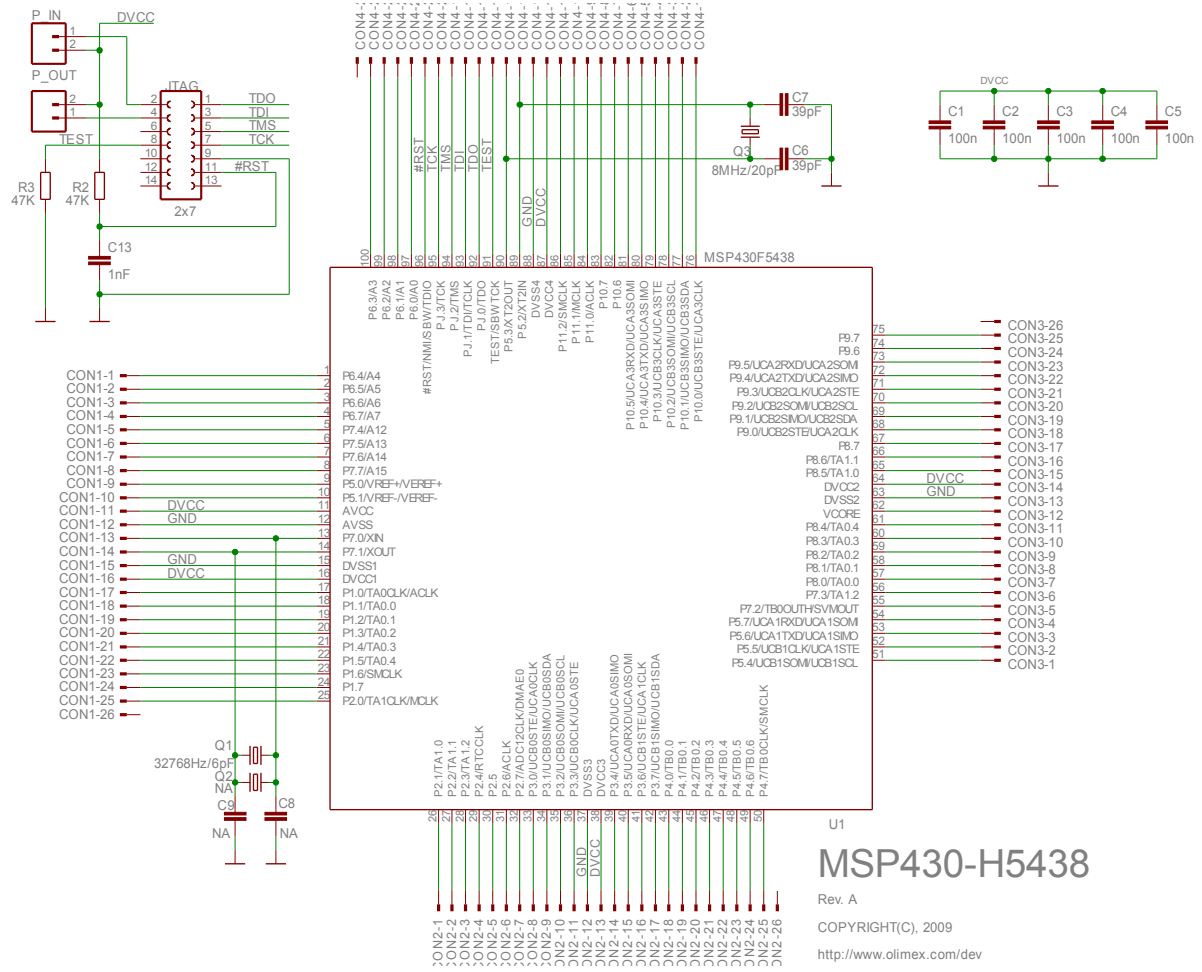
P_IN
DVCC
1
2
P_OUT
2
1
TEST
JTAG
2 1 TDO
4 3 TDI
6 5 TMS
8 7 TCK
10 9
12 11 #RST
14 13
2x7
R3
47K
R2
47K
C13
1nF

CON4-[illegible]

#RST TCK TMS TDI TDO TEST
GND DVCC

C7
39pF
Q3
8MHz/20pF
C6
39pF

DVCC
C1 100n
C2 100n
C3 100n
C4 100n
C5 100n

MSP430F5438
100 99 98 97 96 95 94 93 92 91 90 89 88 87 86 85 84 83 82 81 80 79 78 77 76
P6.3/A3
P6.2/A2
P6.1/A1
P6.0/A0
#RST/NMI/SBWTDIO
PJ.3/TCK
PJ.2/TMS
PJ.1/TDI/TCLK
PJ.0/TDO
TEST/SBWTCK
P5.3/XT2OUT
P5.2/XT2IN
DVSS4
DVCC4
P11.2/SMCLK
P11.1/MCLK
P11.0/ACLK
P10.7
P10.6
P10.5/UCA3RXD/UCA3SOMI
P10.4/UCA3TXD/UCA3SIMO
P10.3/UCB3CLK/UCA3STE
P10.2/UCB3SOMI/UCB3SCL
P10.1/UCB3SIMO/UCB3SDA
P10.0/UCB3STE/UCA3CLK

CON1-1 1 P6.4/A4
CON1-2 2 P6.5/A5
CON1-3 3 P6.6/A6
CON1-4 4 P6.7/A7
CON1-5 5 P7.4/A12
CON1-6 6 P7.5/A13
CON1-7 7 P7.6/A14
CON1-8 8 P7.7/A15
CON1-9 9 P5.0/VREF+/VEREF+
CON1-10 10 P5.1/VREF-/VEREF-
CON1-11 DVCC 11 AVCC
CON1-12 GND 12 AVSS
CON1-13 13 P7.0/XIN
CON1-14 14 P7.1/XOUT
CON1-15 GND 15 DVSS1
CON1-16 DVCC 16 DVCC1
CON1-17 17 P1.0/TA0CLK/ACLK
CON1-18 18 P1.1/TA0.0
CON1-19 19 P1.2/TA0.1
CON1-20 20 P1.3/TA0.2
CON1-21 21 P1.4/TA0.3
CON1-22 22 P1.5/TA0.4
CON1-23 23 P1.6/SMCLK
CON1-24 24 P1.7
CON1-25 25 P2.0/TA1CLK/MCLK
CON1-26

75 P9.7 CON3-26
74 P9.6 CON3-25
73 P9.5/UCA2RXD/UCA2SOMI CON3-24
72 P9.4/UCA2TXD/UCA2SIMO CON3-23
71 P9.3/UCB2CLK/UCA2STE CON3-22
70 P9.2/UCB2SOMI/UCB2SCL CON3-21
69 P9.1/UCB2SIMO/UCB2SDA CON3-20
68 P9.0/UCB2STE/UCA2CLK CON3-19
67 P8.7 CON3-18
66 P8.6/TA1.1 CON3-17
65 P8.5/TA1.0 CON3-16
64 DVCC2 DVCC CON3-15
63 DVSS2 GND CON3-14
62 VCORE CON3-13
61 P8.4/TA0.4 CON3-12
60 P8.3/TA0.3 CON3-11
59 P8.2/TA0.2 CON3-10
58 P8.1/TA0.1 CON3-9
57 P8.0/TA0.0 CON3-8
56 P7.3/TA1.2 CON3-7
55 P7.2/TB0OUTH/SVMOUT CON3-6
54 P5.7/UCA1RXD/UCA1SOMI CON3-5
53 P5.6/UCA1TXD/UCA1SIMO CON3-4
52 P5.5/UCB1CLK/UCA1STE CON3-3
51 P5.4/UCB1SOMI/UCB1SCL CON3-2
CON3-1

Q1
32768Hz/6pF
Q2
NA
C9
NA
C8
NA

P2.1/TA1.0
P2.2/TA1.1
P2.3/TA1.2
P2.4/RTCCLK
P2.5
P2.6/ACLK
P2.7/ADC12CLK/DMAE0
P3.0/UCB0STE/UCA0CLK
P3.1/UCB0SIMO/UCB0SDA
P3.2/UCB0SOMI/UCB0SCL
P3.3/UCB0CLK/UCA0STE
DVSS3
DVCC3
P3.4/UCA0TXD/UCA0SIMO
P3.5/UCA0RXD/UCA0SOMI
P3.6/UCB1STE/UCA1CLK
P3.7/UCB1SIMO/UCB1SDA
P4.0/TB0.0
P4.1/TB0.1
P4.2/TB0.2
P4.3/TB0.3
P4.4/TB0.4
P4.5/TB0.5
P4.6/TB0.6
P4.7/TB0CLK/SMCLK
26 27 28 29 30 31 32 33 34 35 36 37 38 39 40 41 42 43 44 45 46 47 48 49 50
U1
GND DVCC
CON2-1 CON2-2 CON2-3 CON2-4 CON2-5 CON2-6 CON2-7 CON2-8 CON2-9 CON2-10 CON2-11 CON2-12 CON2-13 CON2-14 CON2-15 CON2-16 CON2-17 CON2-18 CON2-19 CON2-20 CON2-21 CON2-22 CON2-23 CON2-24 CON2-25 CON2-26

MSP430-H5438
Rev. A
COPYRIGHT(C), 2009
http://www.olimex.com/dev